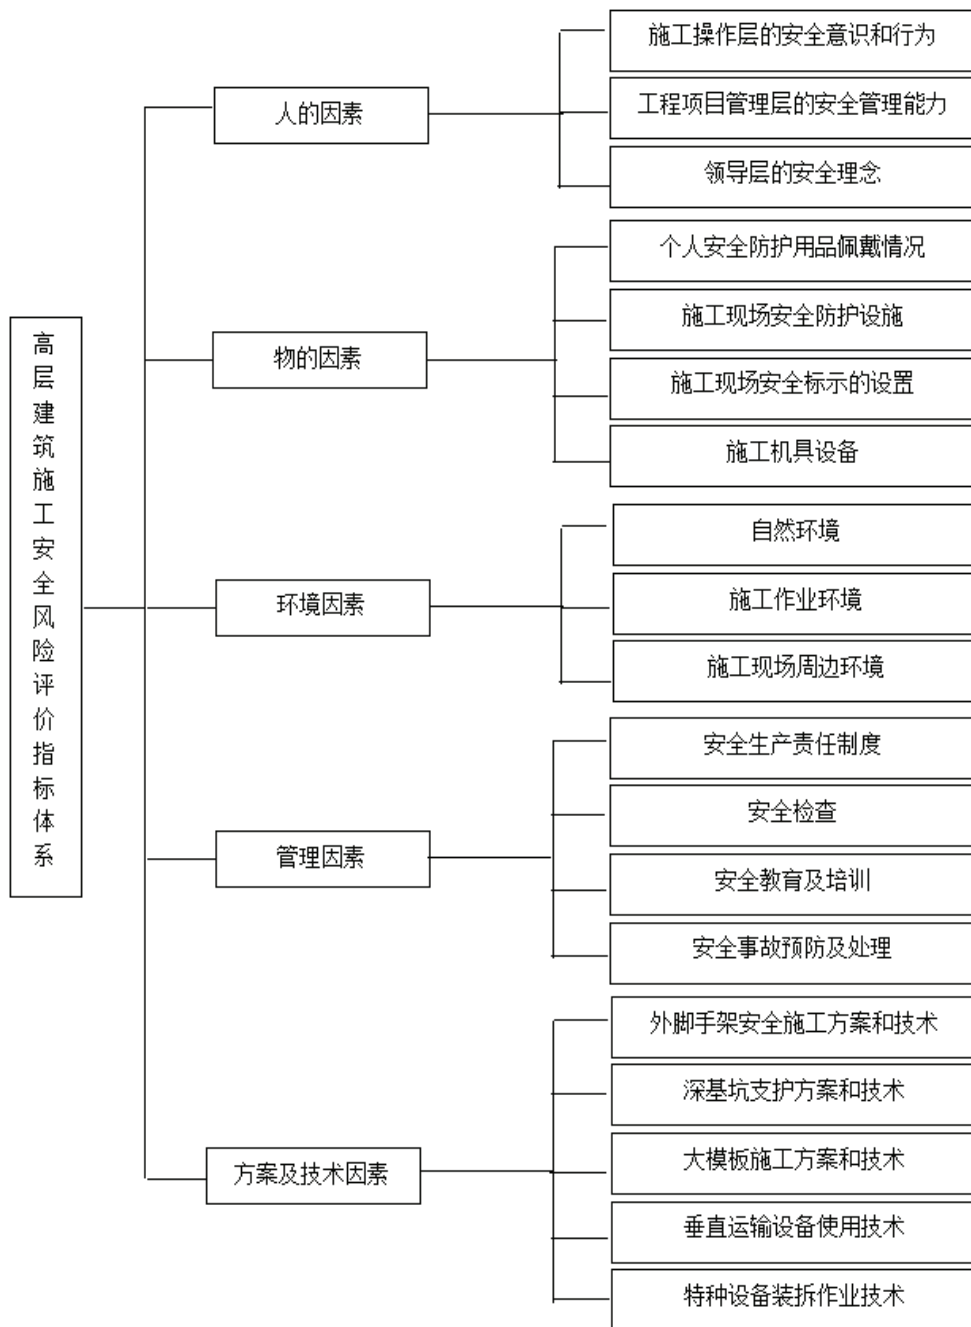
高层建筑施工安全风险评价指标体系

人的因素
施工操作层的安全意识和行为
工程项目管理层的安全管理能力
领导层的安全理念

物的因素
个人安全防护用品佩戴情况
施工现场安全防护设施
施工现场安全标示的设置
施工机具设备

环境因素
自然环境
施工作业环境
施工现场周边环境

管理因素
安全生产责任制度
安全检查
安全教育及培训
安全事故预防及处理

方案及技术因素
外脚手架安全施工方案和技术
深基坑支护方案和技术
大模板施工方案和技术
垂直运输设备使用技术
特种设备装拆作业技术